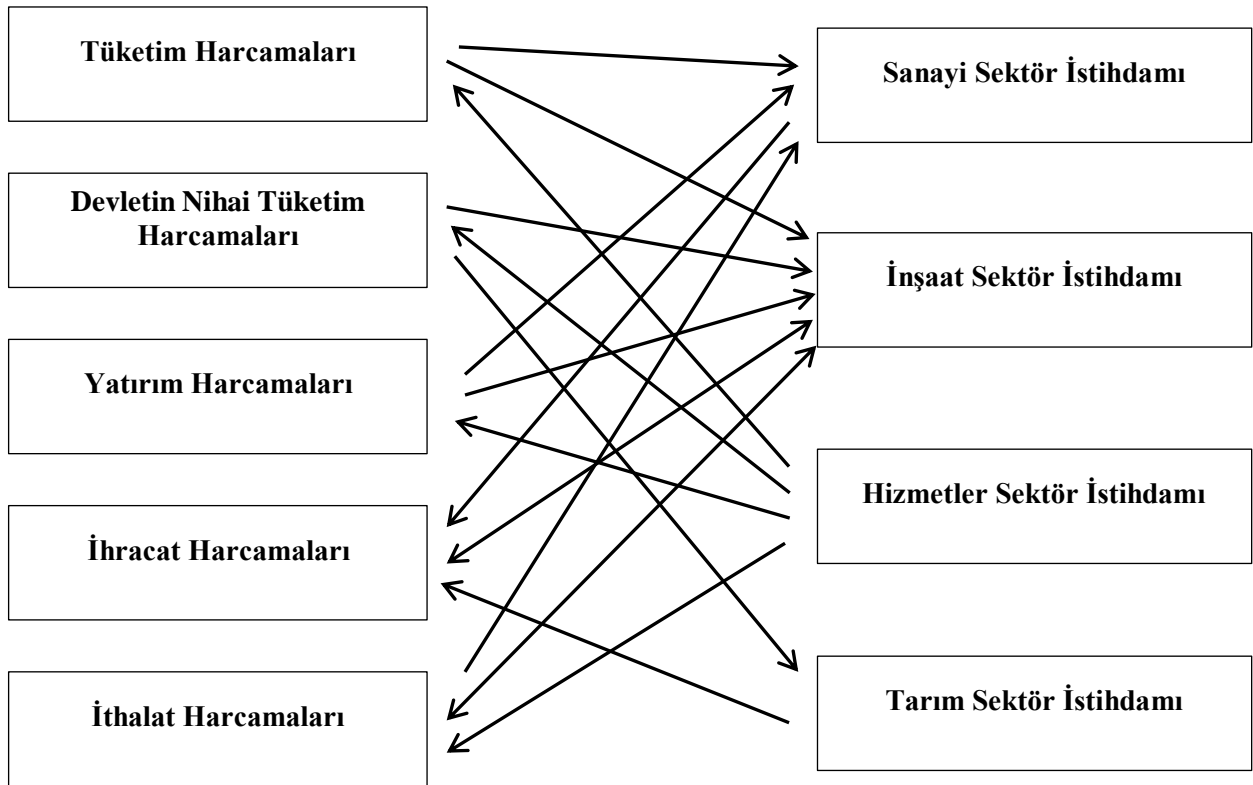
Tüketim Harcamaları

Devletin Nihai Tüketim Harcamaları

Yatırım Harcamaları

İhracat Harcamaları

İthalat Harcamaları

Sanayi Sektör İstihdamı

İnşaat Sektör İstihdamı

Hizmetler Sektör İstihdamı

Tarım Sektör İstihdamı